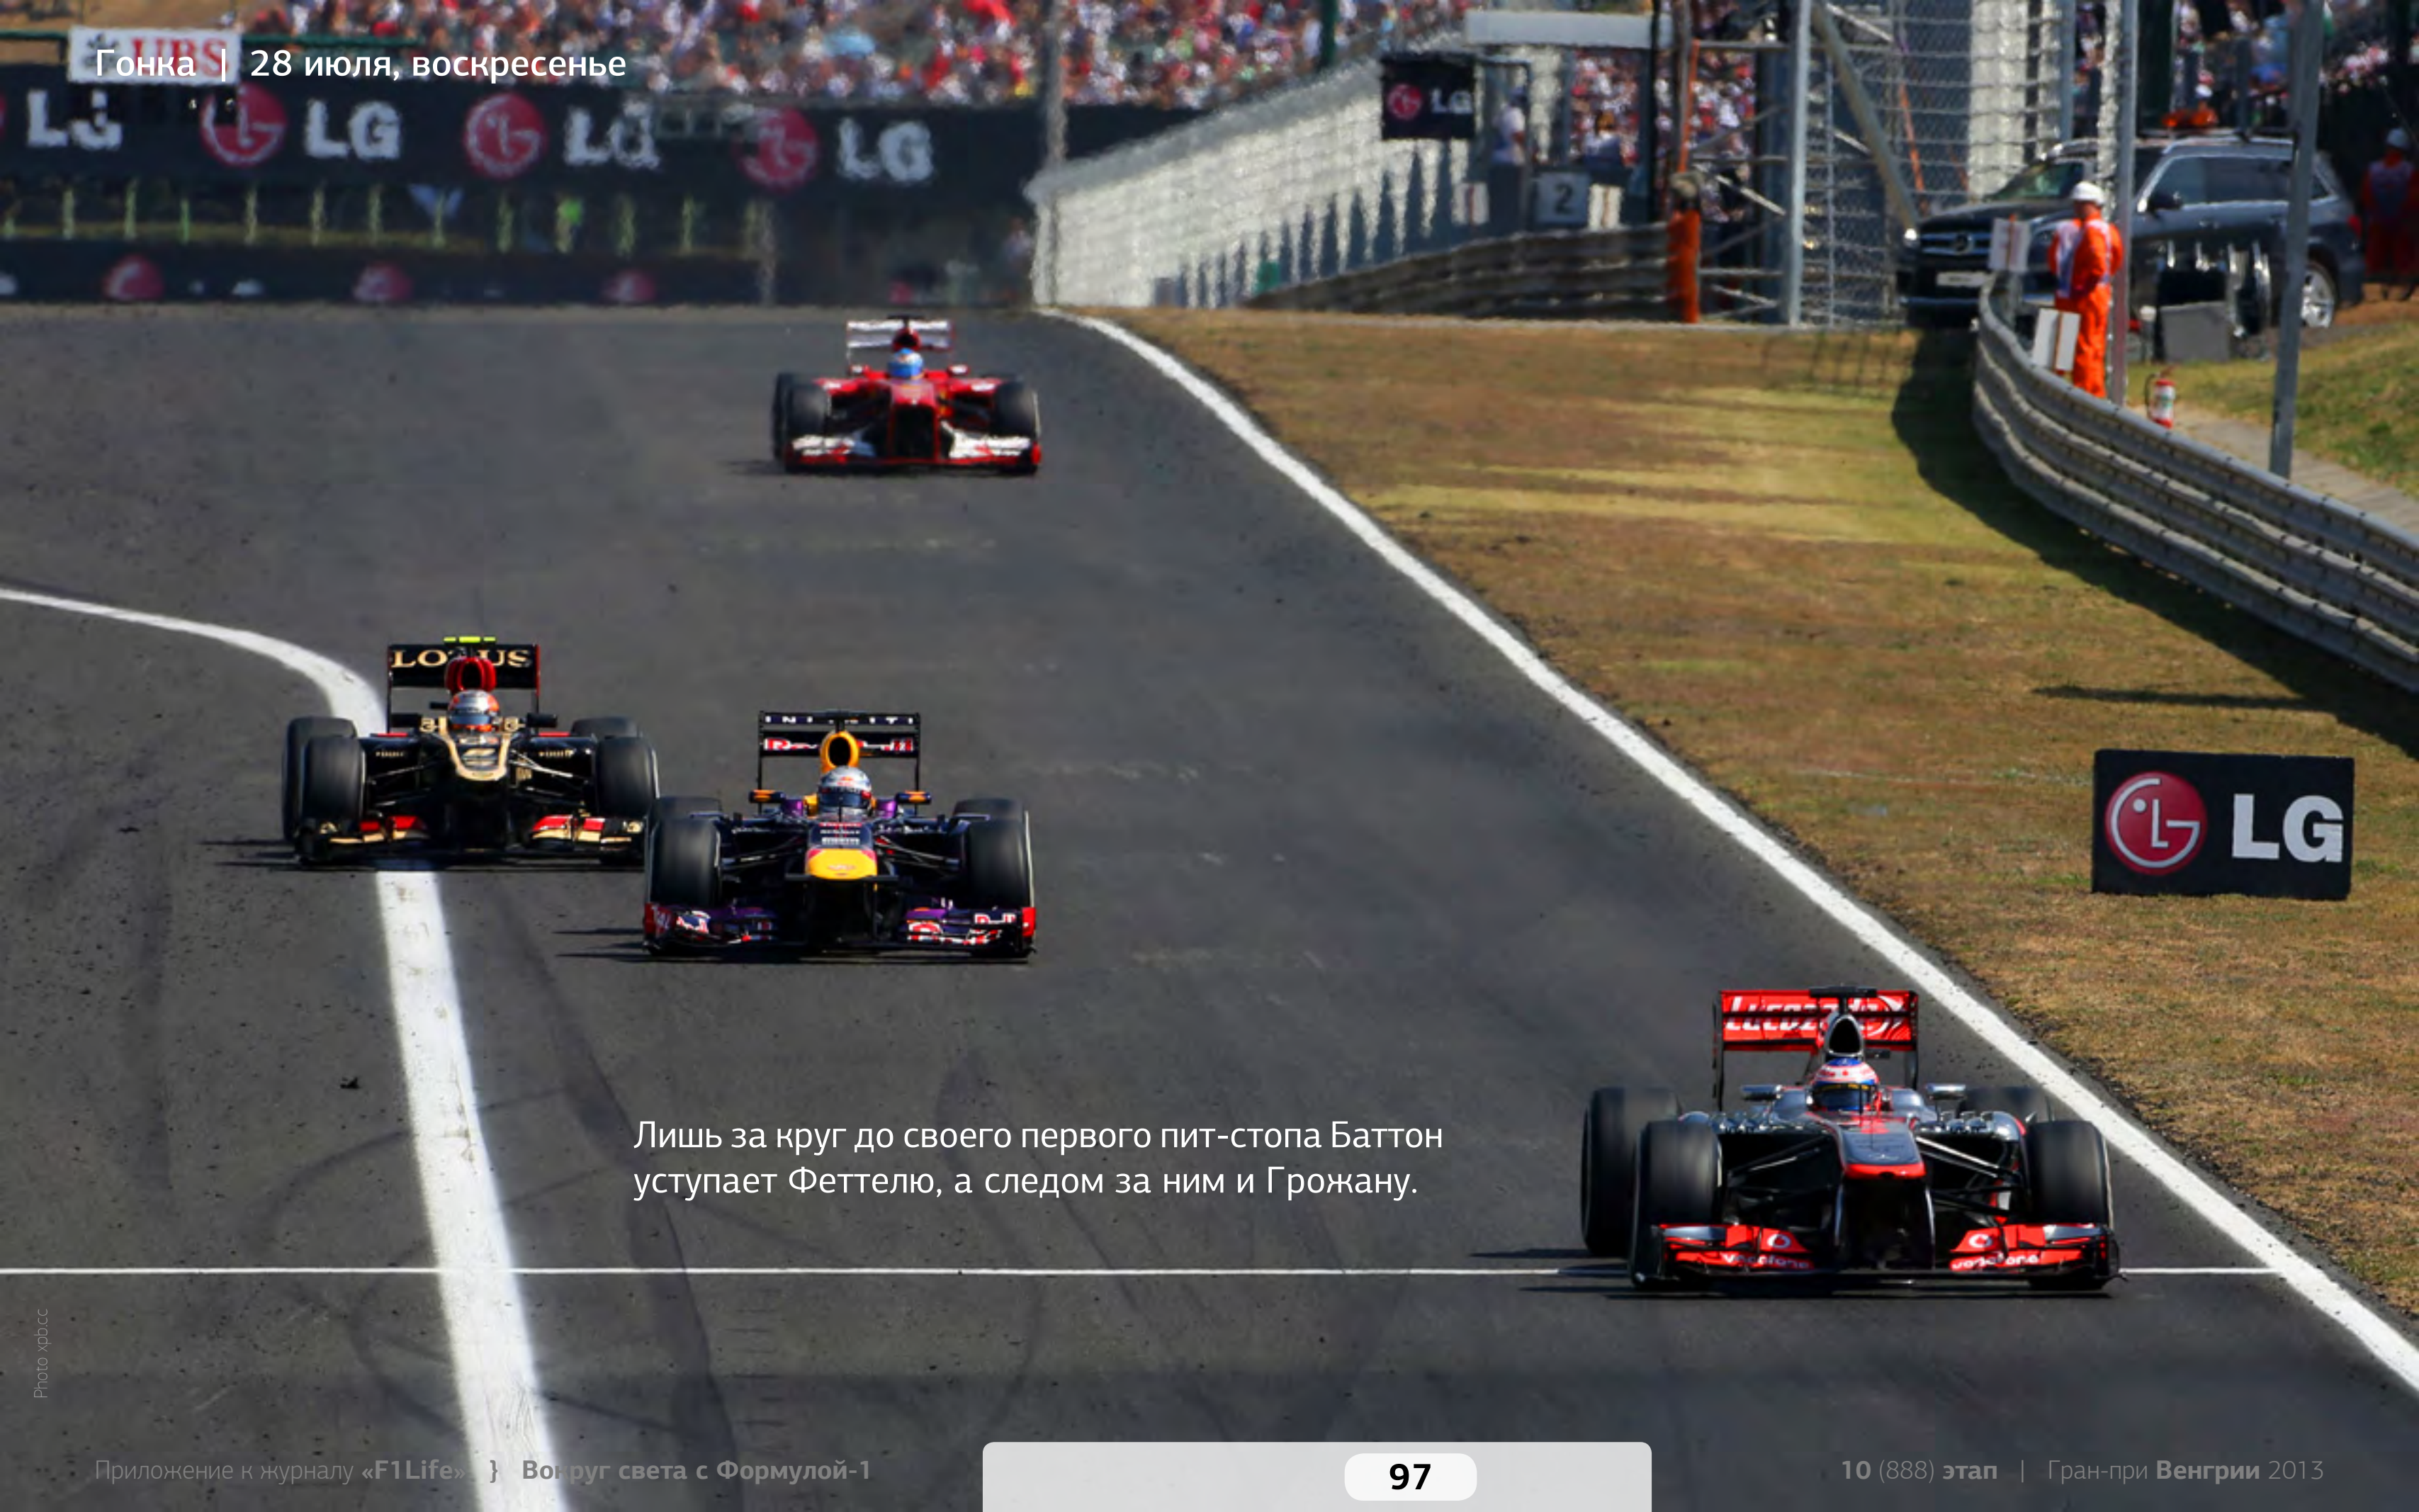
Гонка | 28 июля, воскресенье

LG LG LG LG LG

LOTUS

Лишь за круг до своего первого пит-стопа Баттон уступает Феттелю, а следом за ним и Грожану.

LG

Photo xpb.cc

Приложение к журналу «F1Life» | Во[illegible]руг света с Формулой-1

97

10 (888) этап | Гран-при Венгрии 2013